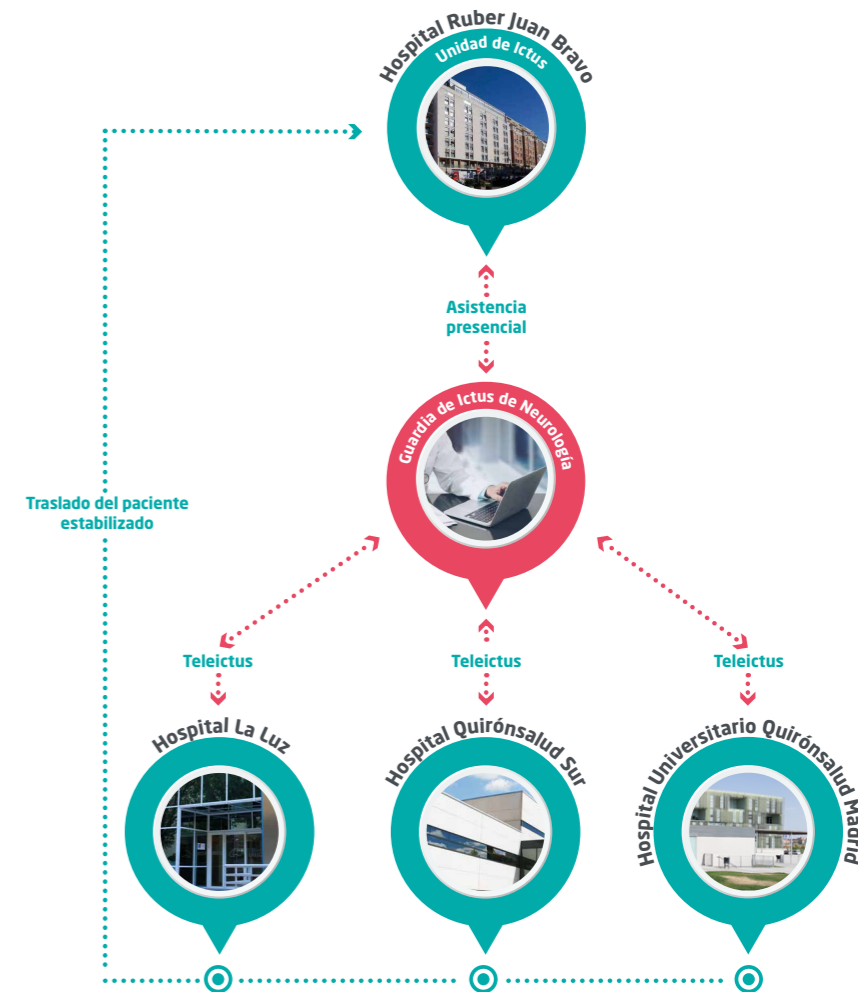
Hospital Ruber Juan Bravo
Unidad de Ictus

Asistencia presencial

Guardia de Ictus de Neurología

Traslado del paciente estabilizado

Teleictus

Teleictus

Teleictus

Hospital La Luz

Hospital Quirónsalud Sur

Hospital Universitario Quirónsalud Madrid